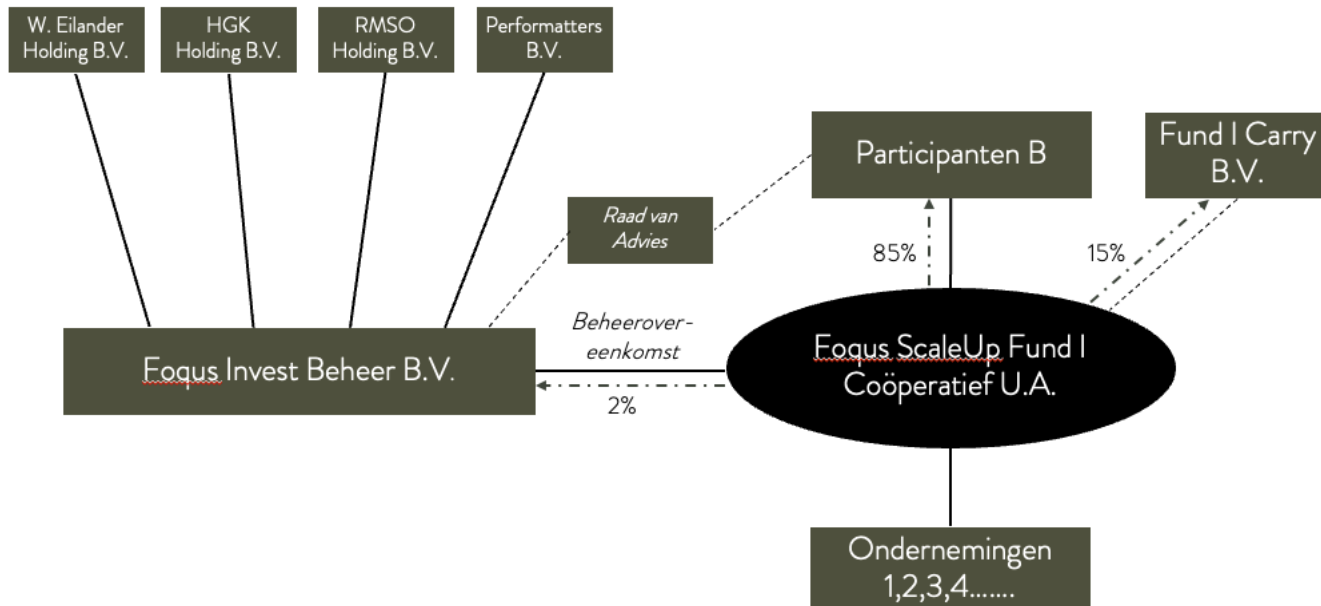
W. Eilander Holding B.V.

HGK Holding B.V.

RMSO Holding B.V.

Performatters B.V.

Participanten B

Fund I Carry B.V.

Raad van Advies

85%

15%

Beheerovereenkomst

Foqus Invest Beheer B.V.

Foqus ScaleUp Fund I Coöperatief U.A.

2%

Ondernemingen 1,2,3,4.......